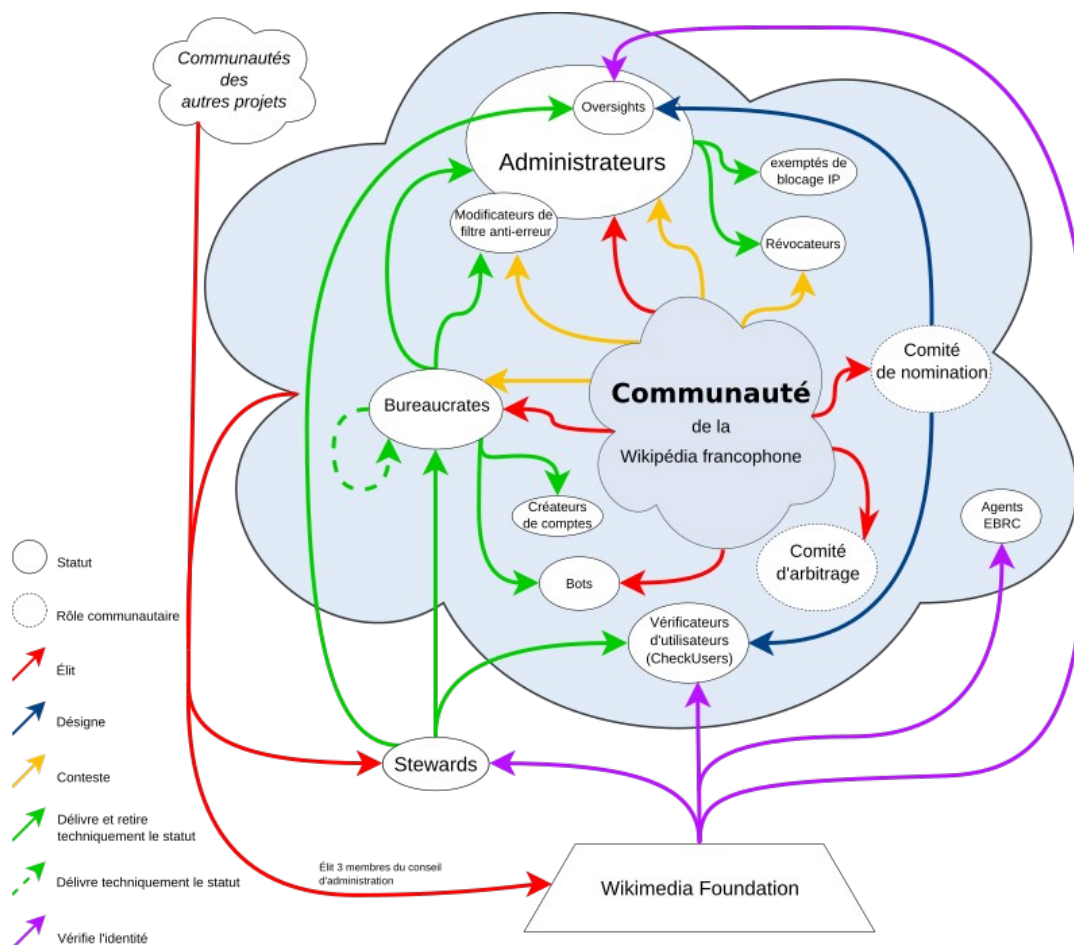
Communautés des autres projets

Oversights

Administrateurs

exemptés de blocage IP

Modificateurs de filtre anti-erreur

Révocateurs

Comité de nomination

Bureaucrates

Communauté de la Wikipédia francophone

Créateurs de comptes

Agents EBRC

Comité d'arbitrage

Bots

Vérificateurs d'utilisateurs (CheckUsers)

Statut

Rôle communautaire

Élit

Désigne

Conteste

Délivre et retire techniquement le statut

Délivre techniquement le statut

Vérifie l'identité

Stewards

Élit 3 membres du conseil d'administration

Wikimedia Foundation